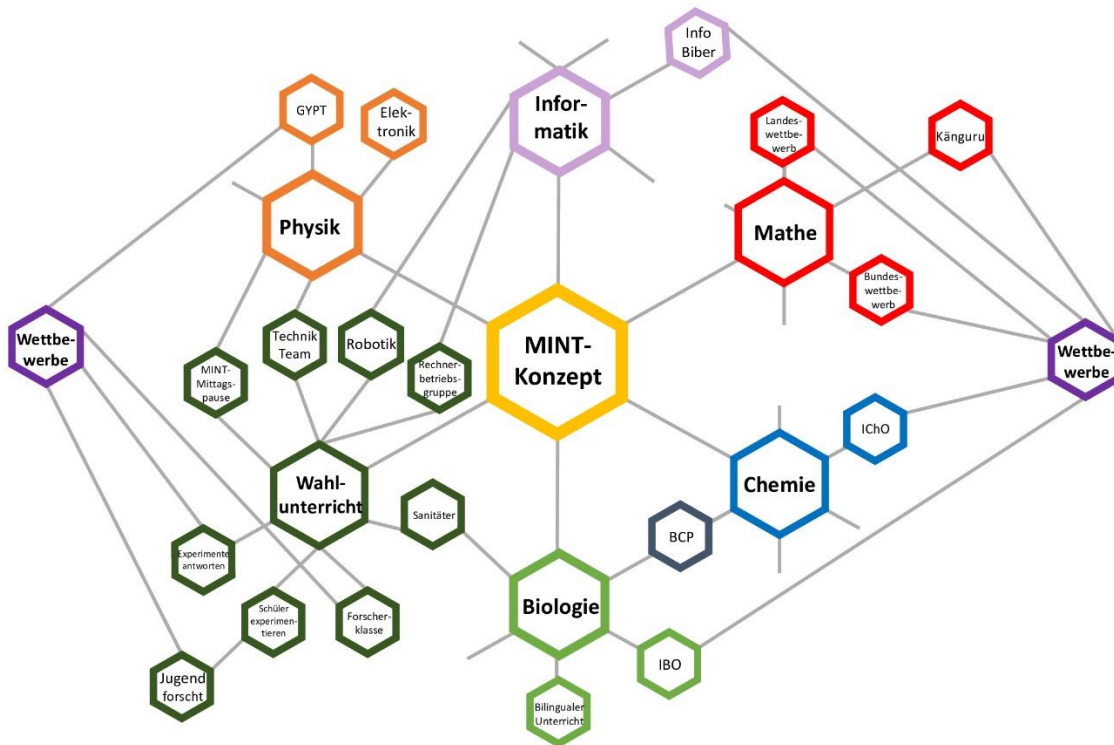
Info Biber

Informatik

GYPT

Elektronik

Landeswettbewerb

Känguru

Physik

Mathe

Bundeswettbewerb

Wettbewerbe

Technik Team

Robotik

Rechnerbetriebsgruppe

MINT-Konzept

Wettbewerbe

MINT-Mittagspause

IChO

Wahlunterricht

Chemie

Sanitäter

BCP

Experimente antworten

Biologie

Schüler experimentieren

Forscherklasse

IBO

Jugend forscht

Bilingualer Unterricht